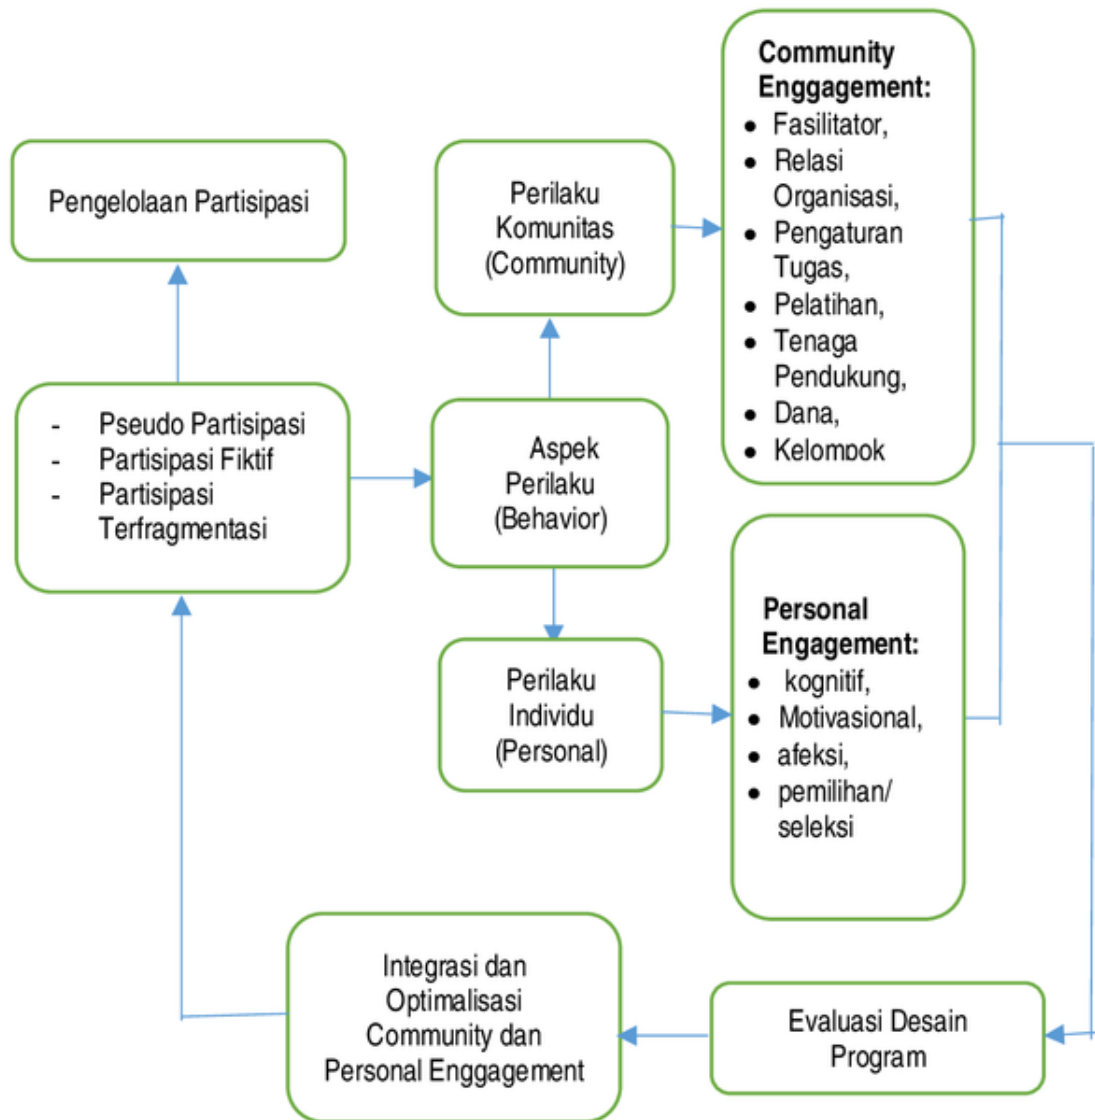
Pengelolaan Partisipasi

- Pseudo Partisipasi
- Partisipasi Fiktif
- Partisipasi Terfragmentasi

Perilaku Komunitas (Community)

Aspek Perilaku (Behavior)

Perilaku Individu (Personal)

**Community Enggagement:**
- Fasilitator,
- Relasi Organisasi,
- Pengaturan Tugas,
- Pelatihan,
- Tenaga Pendukung,
- Dana,
- Kelompok

**Personal Engagement:**
- kognitif,
- Motivasional,
- afeksi,
- pemilihan/ seleksi

Integrasi dan Optimalisasi Community dan Personal Enggagement

Evaluasi Desain Program